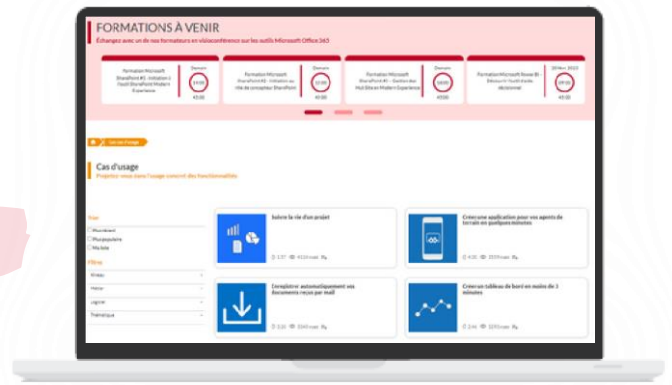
FORMATIONS À VENIR

Échangez avec un de nos formateurs en visioconférence sur les outils Microsoft Office 365

Formation Microsoft SharePoint #1 - Initiation à l'outil SharePoint Modern Experience

Demain

10:00

45:00

Formation Microsoft SharePoint #2 - Initiation au rôle de concepteur SharePoint

Demain

10:00

45:00

Formation Microsoft SharePoint #3 - Gestion des Hub Sites en Modern Experience

Demain

10:00

45:00

Formation Microsoft Power BI - Découvrir l'outil d'aide décisionnel

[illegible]

10:00

45:00

Cas d'usage

Cas d'usage

Projetez-vous dans l'usage concret des fonctionnalités

Tri

Nouveaux

Plus populaire

Ma liste

Filtres

Niveau

Métier

Logiciel

Thématique

Suivre la vie d'un projet

1:37 4124 vues

Créer une application pour vos agents de terrain en quelques minutes

4:30 3559 vues

Enregistrer automatiquement vos documents reçus par mail

0:20 3045 vues

Créer un tableau de bord en moins de 5 minutes

2:44 1292 vues